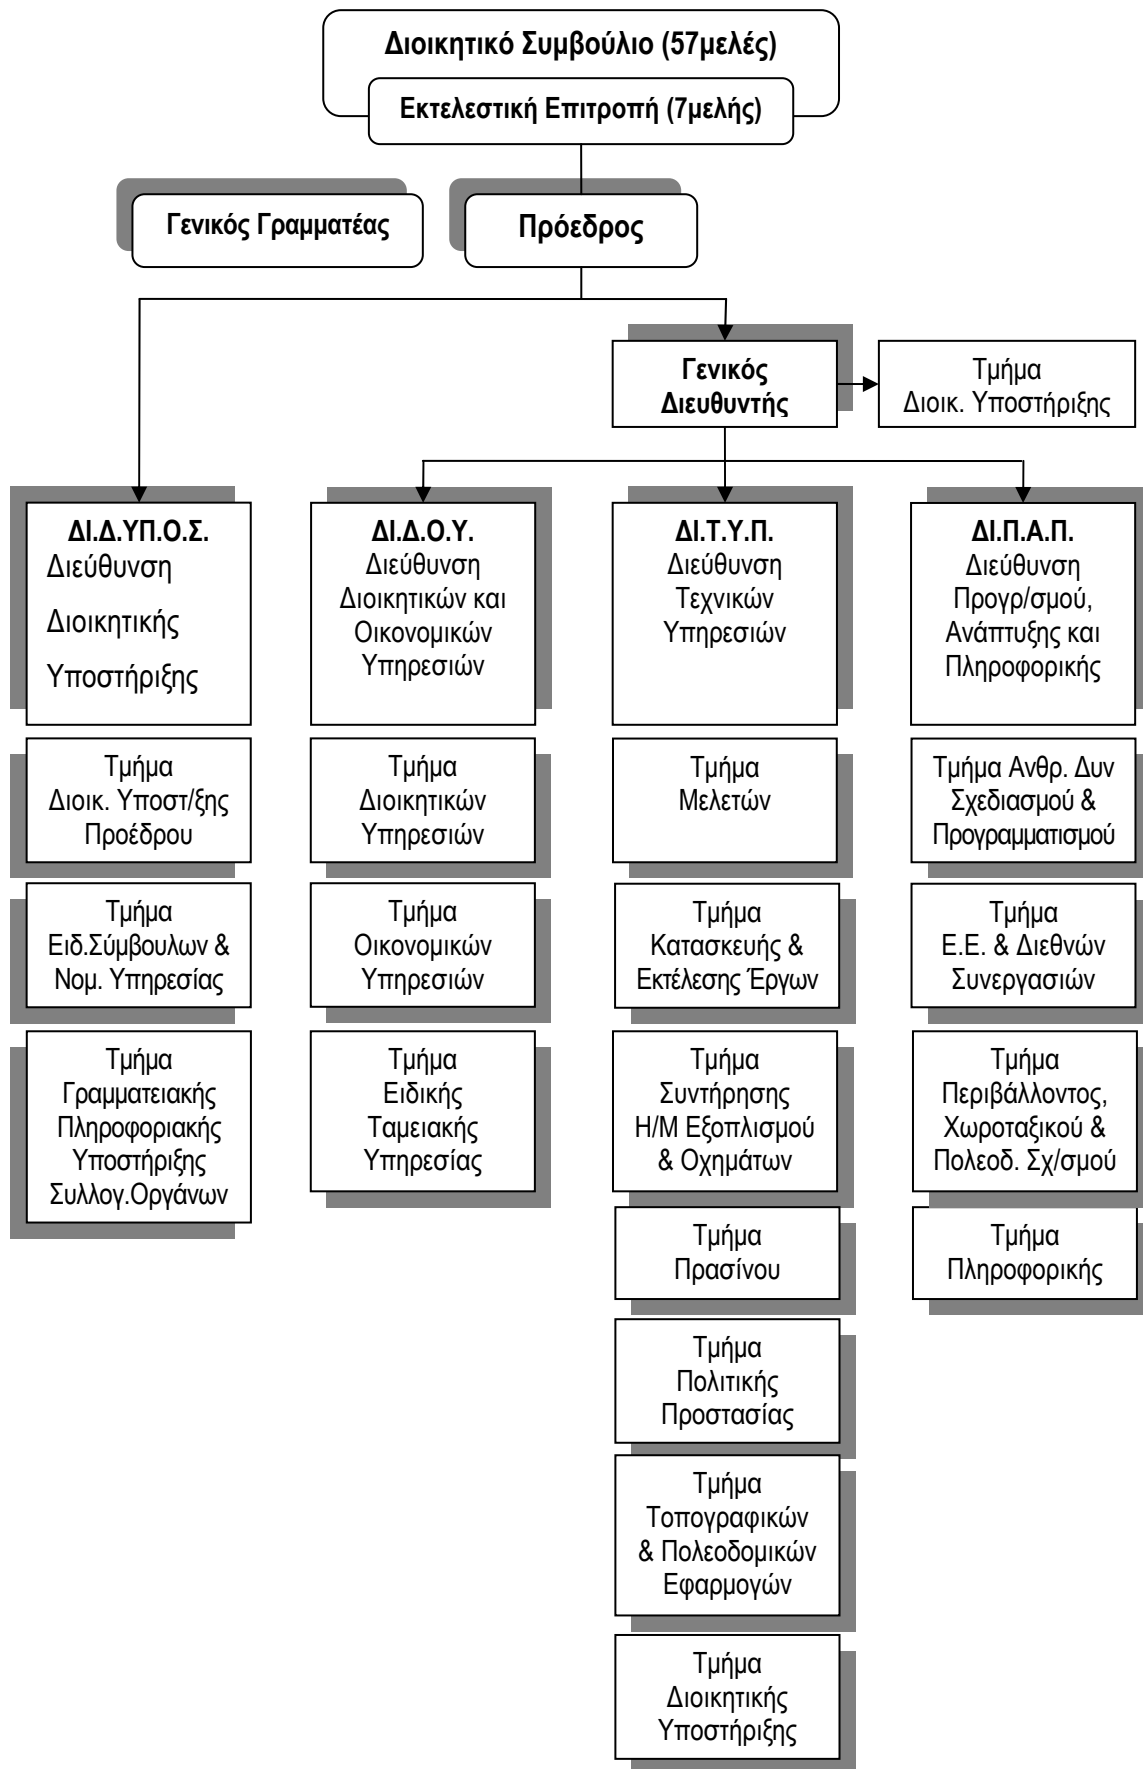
Διοικητικό Συμβούλιο (57μελές)

Εκτελεστική Επιτροπή (7μελής)

Γενικός Γραμματέας

Πρόεδρος

Γενικός Διευθυντής

Τμήμα Διοικ. Υποστήριξης

ΔΙ.Δ.ΥΠ.Ο.Σ.
Διεύθυνση Διοικητικής Υποστήριξης

Τμήμα Διοικ. Υποστ/ξης Προέδρου

Τμήμα Ειδ.Σύμβουλων & Νομ. Υπηρεσίας

Τμήμα Γραμματειακής Πληροφοριακής Υποστήριξης Συλλογ.Οργάνων

ΔΙ.Δ.Ο.Υ.
Διεύθυνση Διοικητικών και Οικονομικών Υπηρεσιών

Τμήμα Διοικητικών Υπηρεσιών

Τμήμα Οικονομικών Υπηρεσιών

Τμήμα Ειδικής Ταμειακής Υπηρεσίας

ΔΙ.Τ.Υ.Π.
Διεύθυνση Τεχνικών Υπηρεσιών

Τμήμα Μελετών

Τμήμα Κατασκευής & Εκτέλεσης Έργων

Τμήμα Συντήρησης Η/Μ Εξοπλισμού & Οχημάτων

Τμήμα Πρασίνου

Τμήμα Πολιτικής Προστασίας

Τμήμα Τοπογραφικών & Πολεοδομικών Εφαρμογών

Τμήμα Διοικητικής Υποστήριξης

ΔΙ.Π.Α.Π.
Διεύθυνση Προγρ/σμού, Ανάπτυξης και Πληροφορικής

Τμήμα Ανθρ. Δυν Σχεδιασμού & Προγραμματισμού

Τμήμα Ε.Ε. & Διεθνών Συνεργασιών

Τμήμα Περιβάλλοντος, Χωροταξικού & Πολεοδ. Σχ/σμού

Τμήμα Πληροφορικής